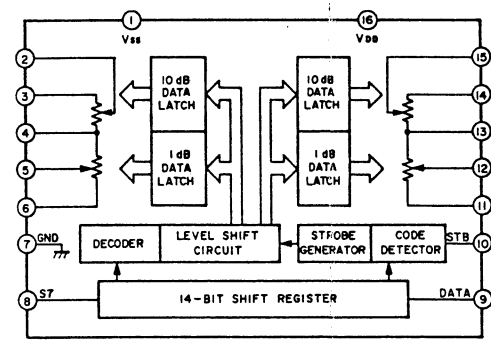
1
VSS
16
VDD
2
3
4
5
6
7
GND
8
S7
10 dB DATA LATCH
1 dB DATA LATCH
10 dB DATA LATCH
1 dB DATA LATCH
15
14
13
12
11
10
STB
9
DATA
DECODER
LEVEL SHIFT CIRCUIT
STROBE GENERATOR
CODE DETECTOR
14-BIT SHIFT REGISTER